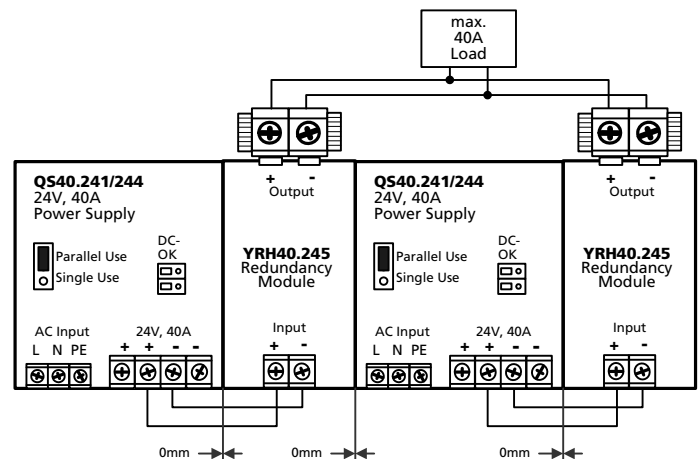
max.
40A
Load

QS40.241/244
24V, 40A
Power Supply

Parallel Use
Single Use

DC-
OK

AC Input
L N PE

24V, 40A
+ + - -

+ -
Output

YRH40.245
Redundancy
Module

Input
+ -

QS40.241/244
24V, 40A
Power Supply

Parallel Use
Single Use

DC-
OK

AC Input
L N PE

24V, 40A
+ + - -

+ -
Output

YRH40.245
Redundancy
Module

Input
+ -

0mm

0mm

0mm